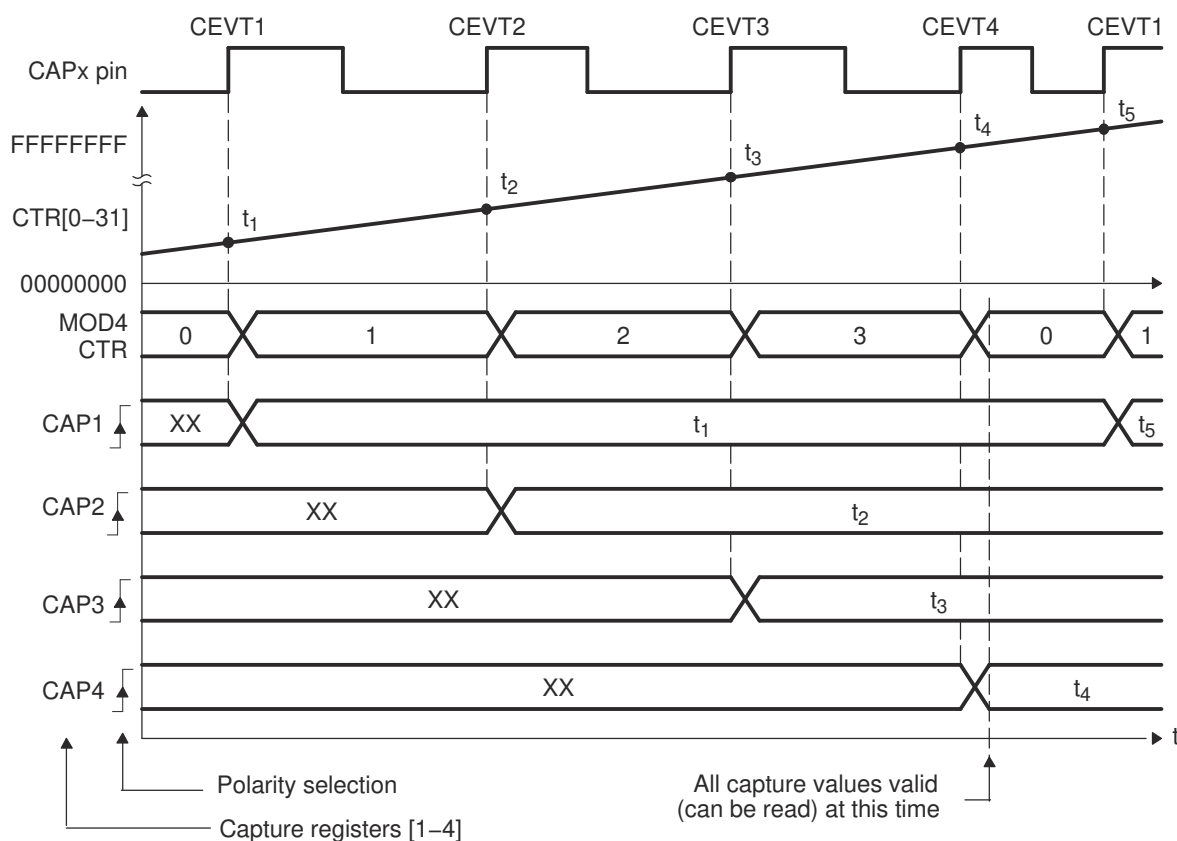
CEVT1 CEVT2 CEVT3 CEVT4 CEVT1

CAPx pin

FFFFFFFF

CTR[0−31]

00000000

$t_1$ $t_2$ $t_3$ $t_4$ $t_5$

MOD4 CTR

0 1 2 3 0 1

CAP1 XX $t_1$ $t_5$

CAP2 XX $t_2$

CAP3 XX $t_3$

CAP4 XX $t_4$

t

Polarity selection

Capture registers [1−4]

All capture values valid (can be read) at this time